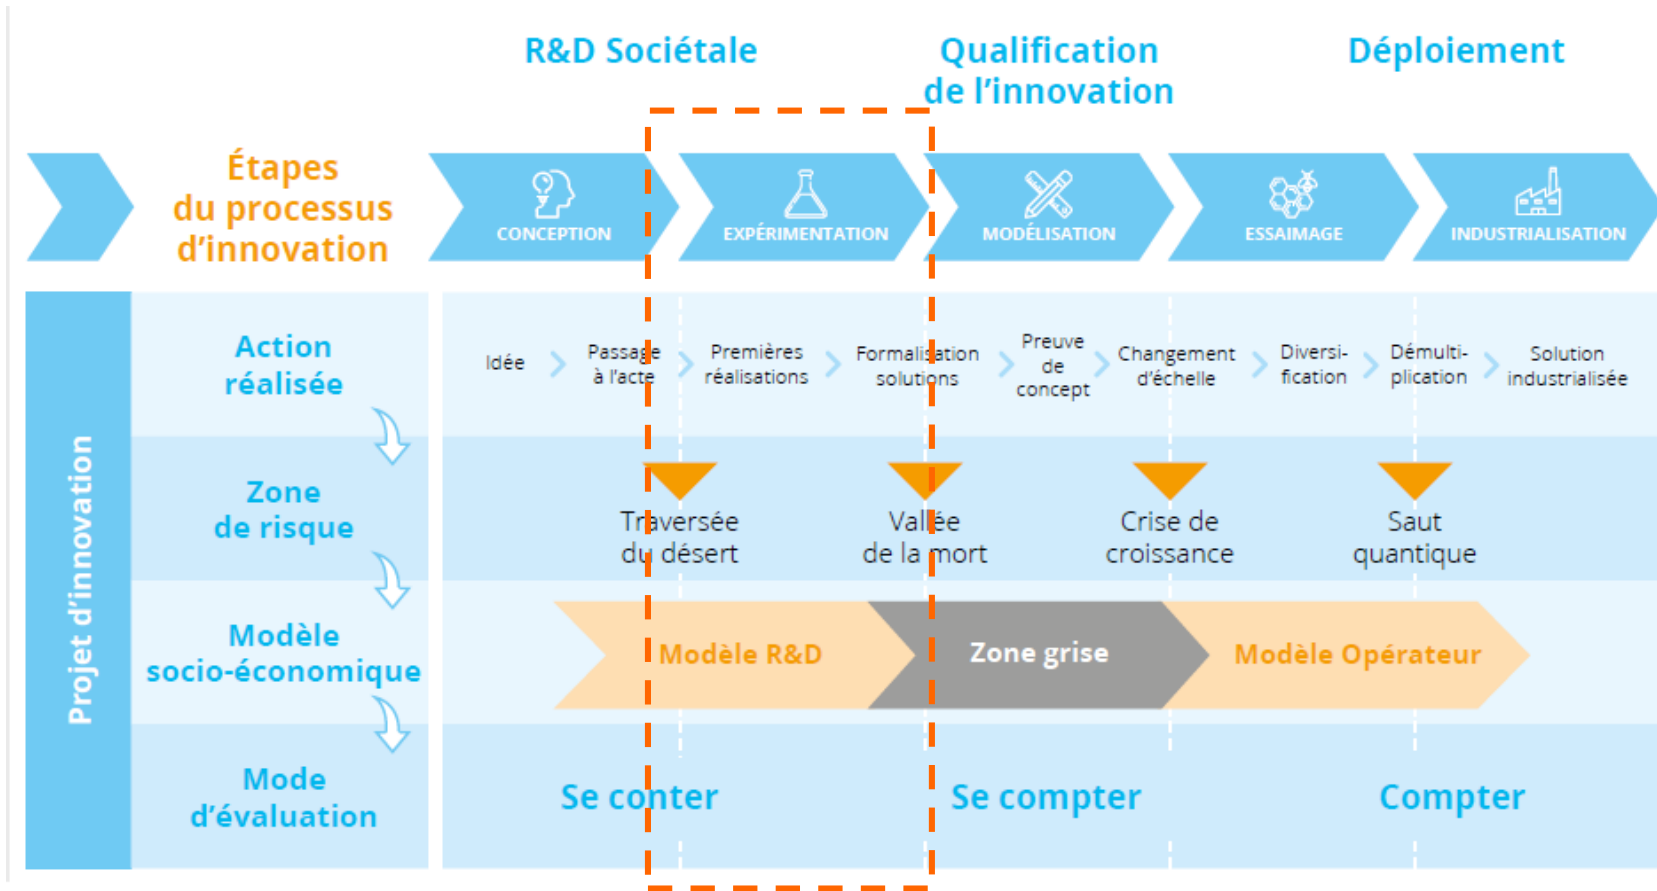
R&D Sociétale

Qualification de l'innovation

Déploiement

Étapes du processus d'innovation

CONCEPTION

EXPÉRIMENTATION

MODÉLISATION

ESSAIMAGE

INDUSTRIALISATION

Projet d'innovation

Action réalisée

Idée

Passage à l'acte

Premières réalisations

Formalisation solutions

Preuve de concept

Changement d'échelle

Diversification

Démultiplication

Solution industrialisée

Zone de risque

Traversée du désert

Vallée de la mort

Crise de croissance

Saut quantique

Modèle socio-économique

Modèle R&D

Zone grise

Modèle Opérateur

Mode d'évaluation

Se conter

Se compter

Compter